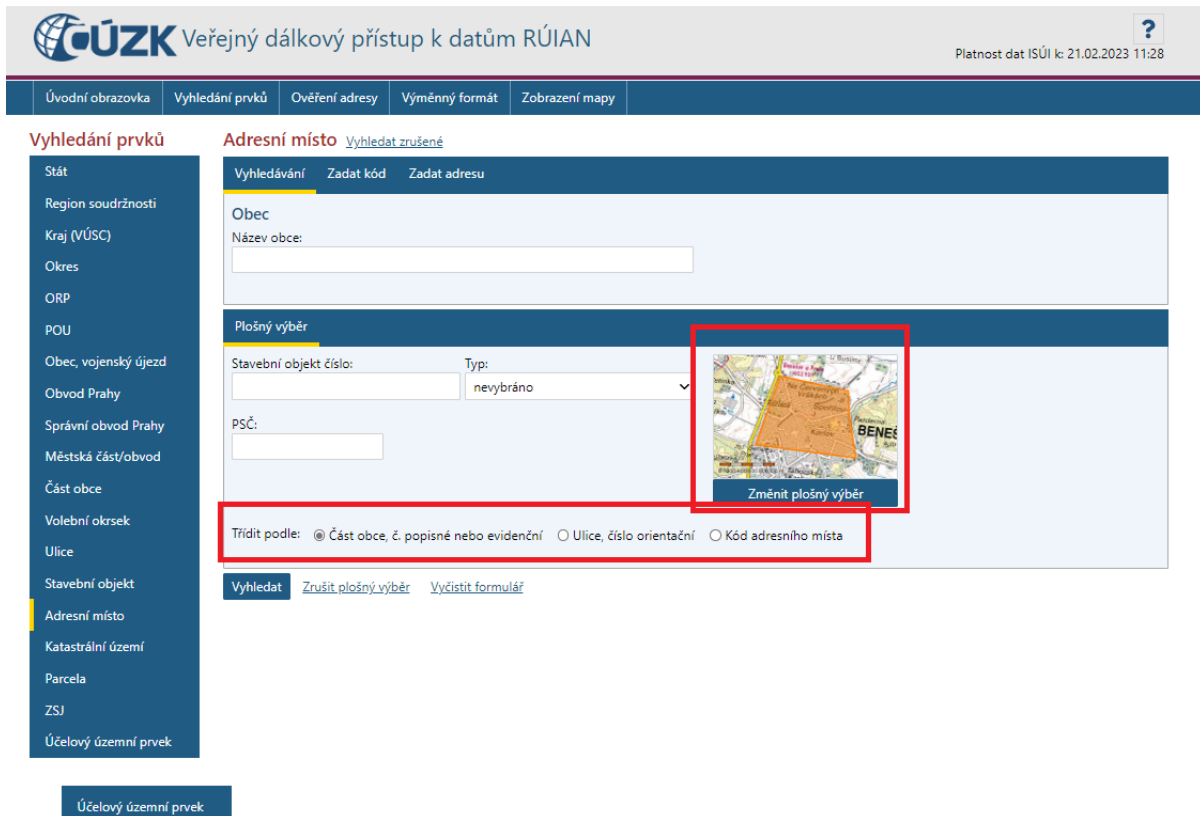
ČÚZK Veřejný dálkový přístup k datům RÚIAN

?

Platnost dat ISÚI k: 21.02.2023 11:28

Úvodní obrazovka | Vyhledání prvků | Ověření adresy | Výměnný formát | Zobrazení mapy

Vyhledání prvků

Stát
Region soudržnosti
Kraj (VÚSC)
Okres
ORP
POU
Obec, vojenský újezd
Obvod Prahy
Správní obvod Prahy
Městská část/obvod
Část obce
Volební okrsek
Ulice
Stavební objekt
Adresní místo
Katastrální území
Parcela
ZSJ
Účelový územní prvek

Adresní místo Vyhledat zrušené

Vyhledávání | Zadat kód | Zadat adresu

Obec
Název obce:

Plošný výběr

Stavební objekt číslo:
Typ:
nevybráno

PSČ:

BENEŠ

Změnit plošný výběr

Třídit podle: Část obce, č. popisné nebo evidenční Ulice, číslo orientační Kód adresního místa

Vyhledat Zrušit plošný výběr Vyčistit formulář

Účelový územní prvek